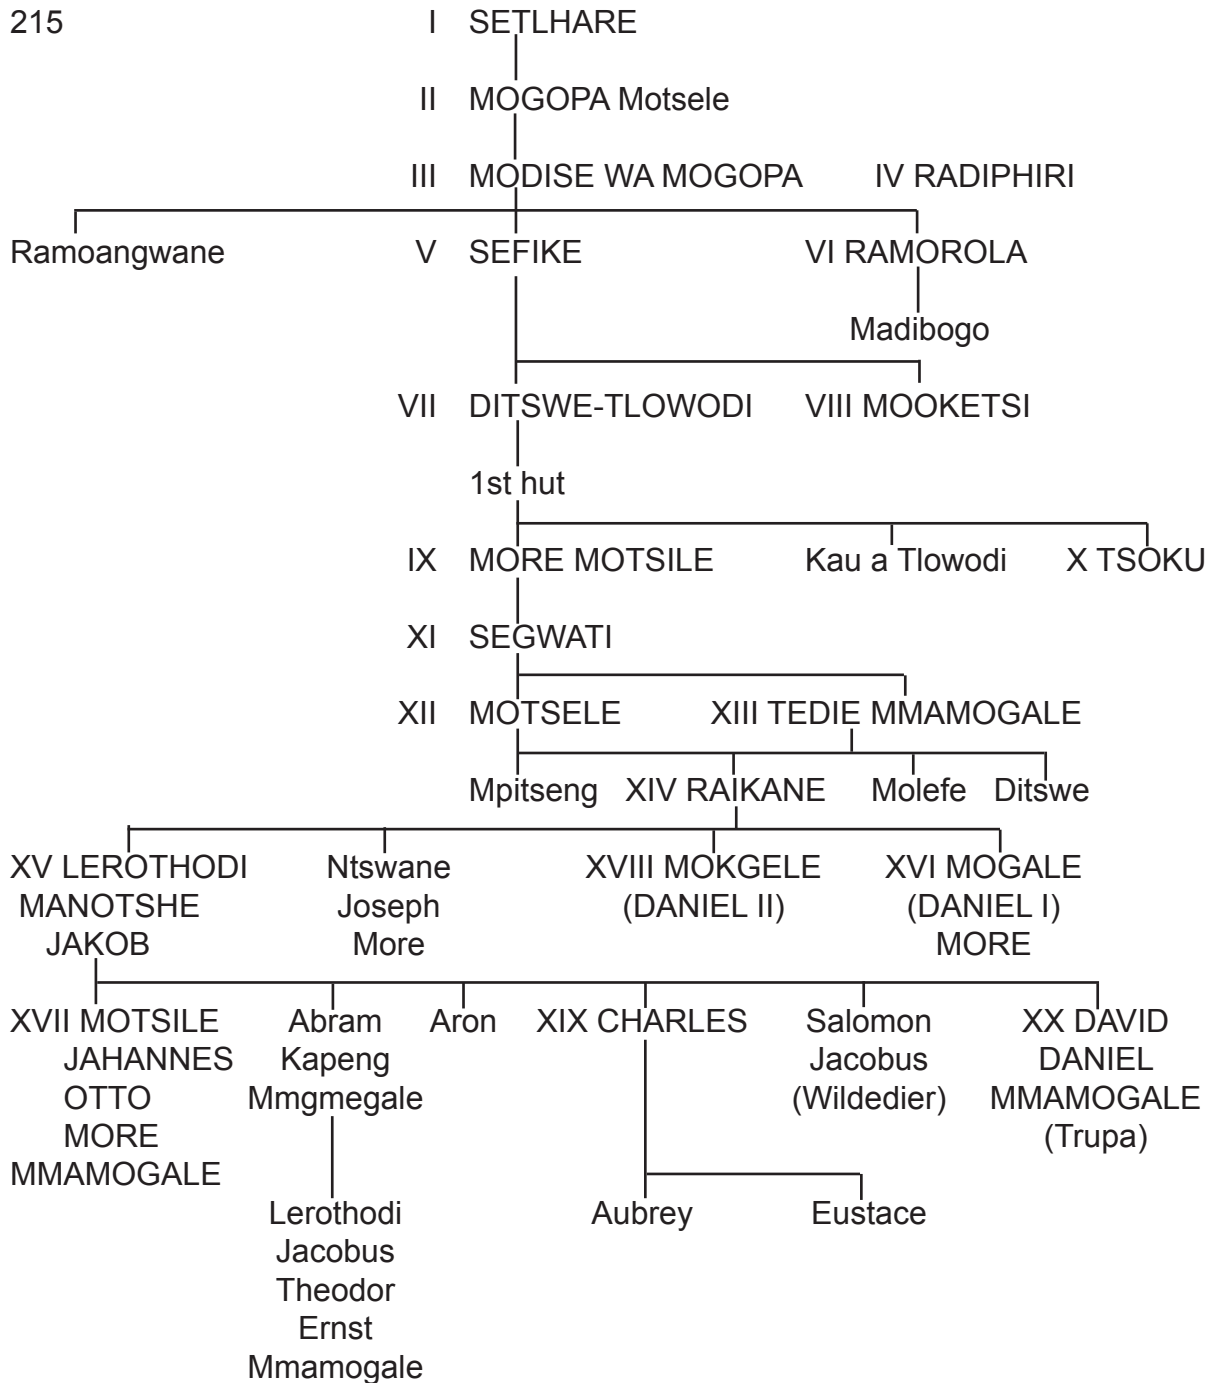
215

I SETLHARE

II MOGOPA Motsele

III MODISE WA MOGOPA IV RADIPHIRI

Ramoangwane V SEFIKE VI RAMOROLA

Madibogo

VII DITSWE-TLOWODI VIII MOOKETSI

1st hut

IX MORE MOTSILE Kau a Tlowodi X TSOKU

XI SEGWATI

XII MOTSELE XIII TEDIE MMAMOGALE

Mpitseng XIV RAIKANE Molefe Ditswe

XV LEROTHODI MANOTSHE JAKOB

Ntswane Joseph More

XVIII MOKGELE (DANIEL II)

XVI MOGALE (DANIEL I) MORE

XVII MOTSILE JAHANNES OTTO MORE MMAMOGALE

Abram Kapeng Mmgmegale

Aron

XIX CHARLES

Salomon Jacobus (Wildedier)

XX DAVID DANIEL MMAMOGALE (Trupa)

Lerothodi Jacobus Theodor Ernst Mmamogale

Aubrey

Eustace